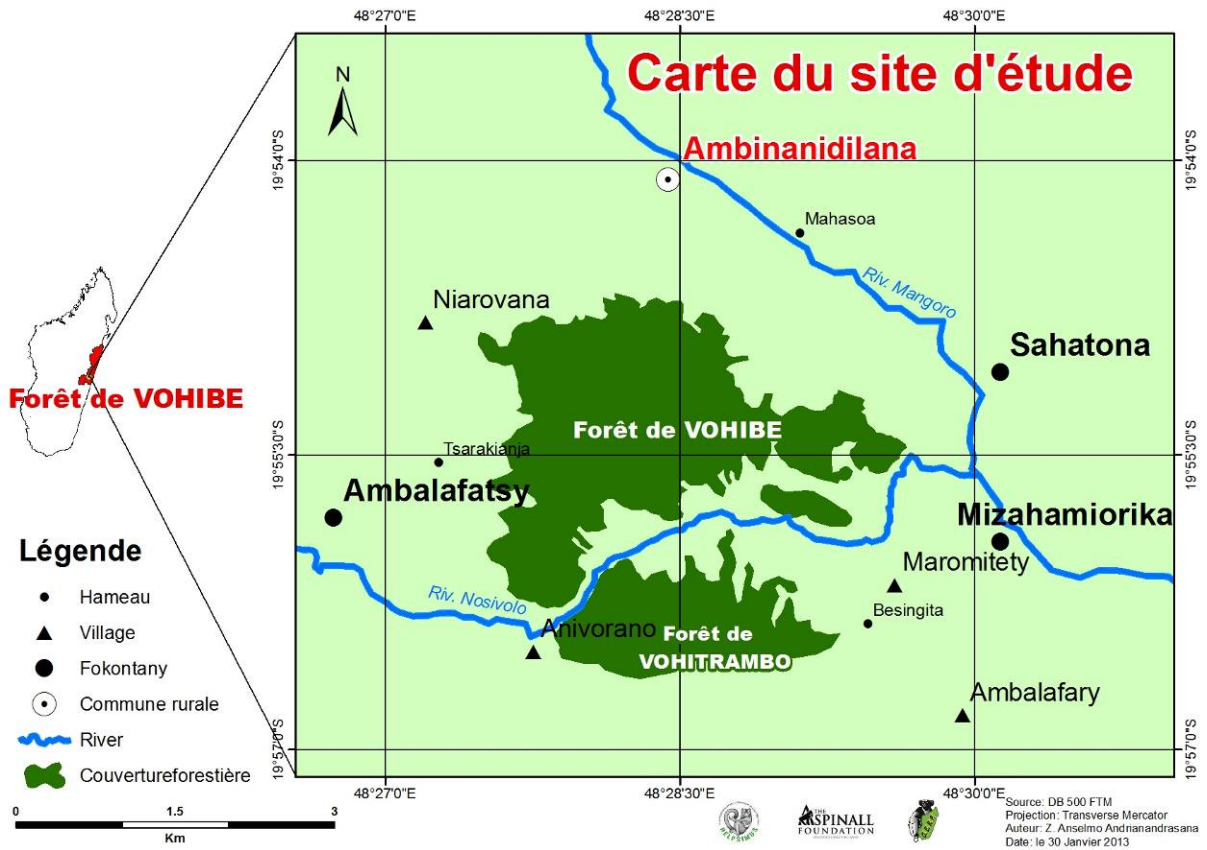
48°27'0"E 48°28'30"E 48°30'0"E

Carte du site d'étude

N

19°54'0"S

Ambinanidilana

Mahasoa

Riv. Mangoro

Niarovana

Sahatona

19°55'30"S

Tsarakianja

Forêt de VOHIBE

Forêt de VOHIBE

Ambalafatsy

Mizahamiorika

Maromitety

Riv. Nosivolo

Besingita

Anivorano

Forêt de VOHITRAMBO

Ambalafary

19°57'0"S

48°27'0"E 48°28'30"E 48°30'0"E

Légende

Hameau

Village

Fokontany

Commune rurale

River

Couvertureforestière

0 1.5 3
Km

THE ASPINALL FOUNDATION

Source: DB 500 FTM
Projection: Transverse Mercator
Auteur: Z. Anselmo Andrianandrasana
Date: le 30 Janvier 2013